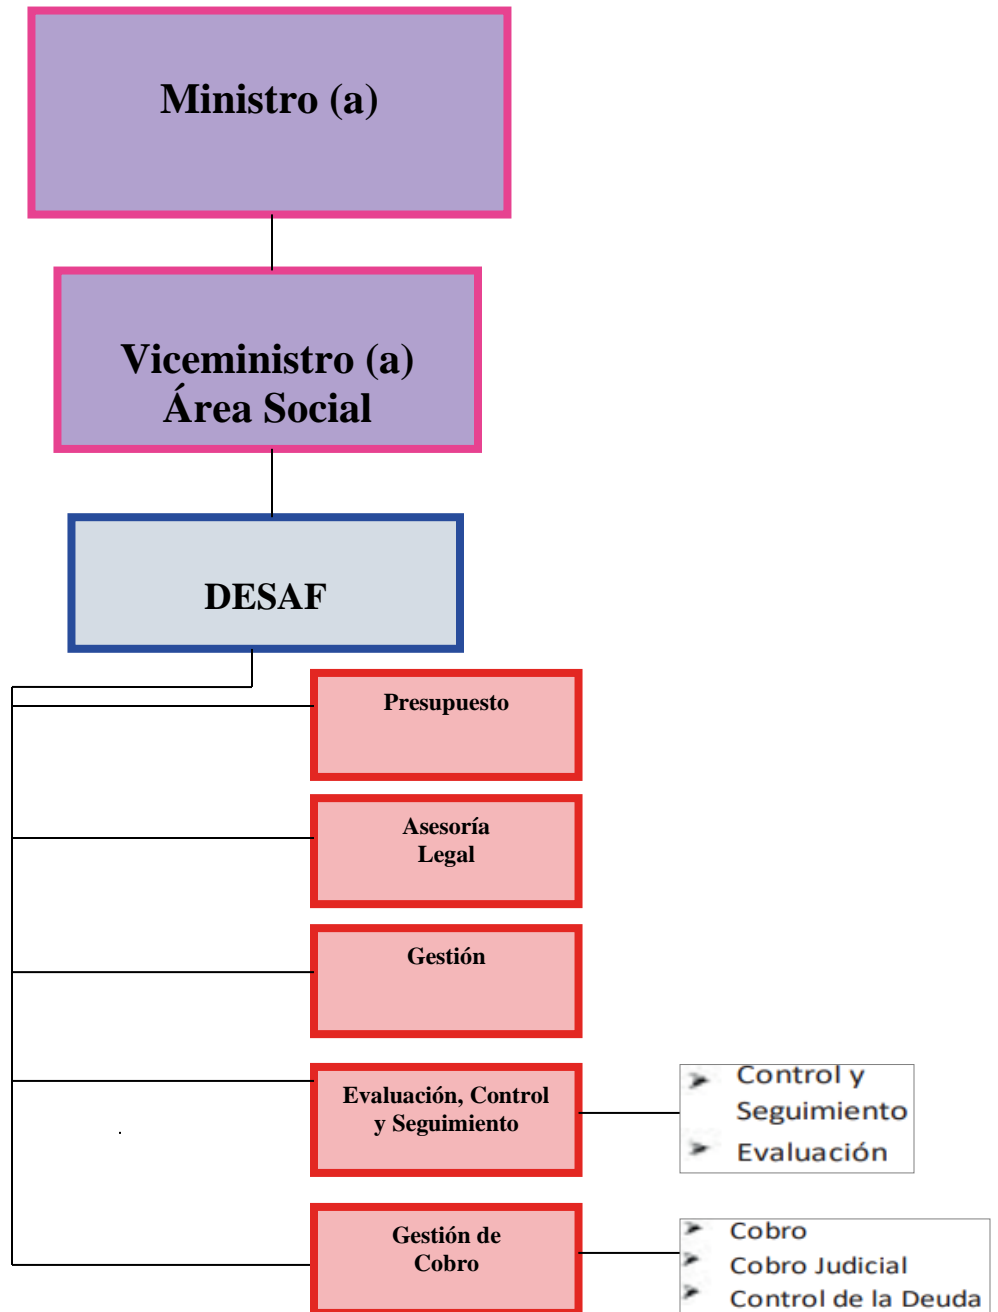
Ministro (a)

Viceministro (a)
Área Social

DESAF

Presupuesto

Asesoría
Legal

Gestión

Evaluación, Control
y Seguimiento

Control y
Seguimiento
Evaluación

Gestión de
Cobro

Cobro
Cobro Judicial
Control de la Deuda